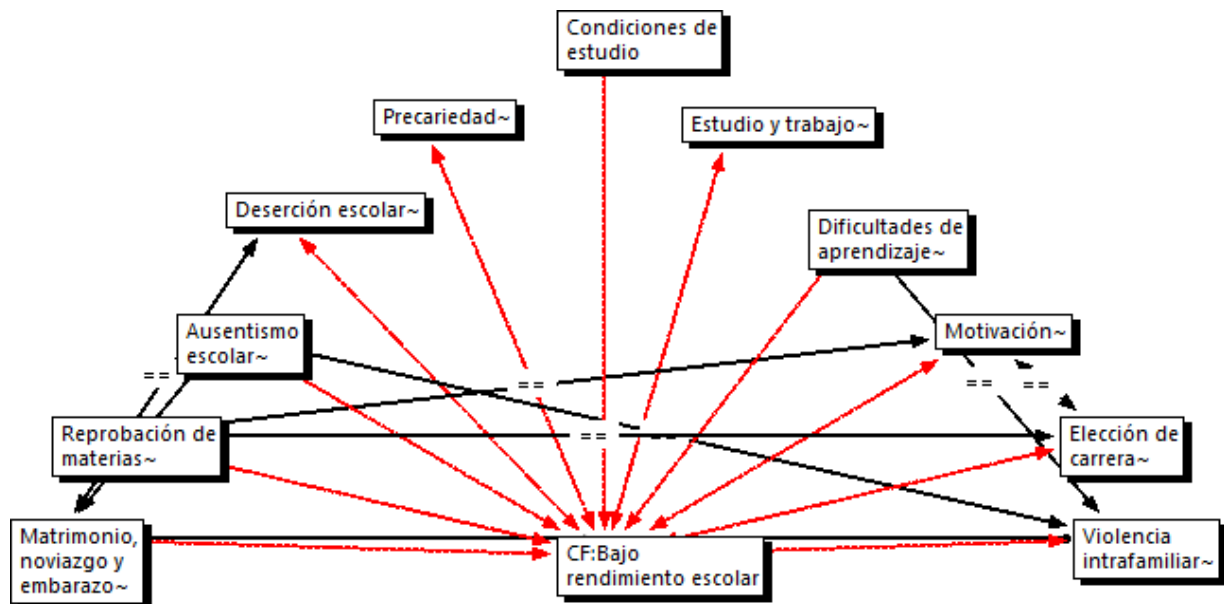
Condiciones de estudio

Precariedad~

Estudio y trabajo~

Deserción escolar~

Dificultades de aprendizaje~

Ausentismo escolar~

Motivación~

==

==

==

==

Reprobación de materias~

==

Elección de carrera~

Matrimonio, noviazgo y embarazo~

CF:Bajo rendimiento escolar

Violencia intrafamiliar~